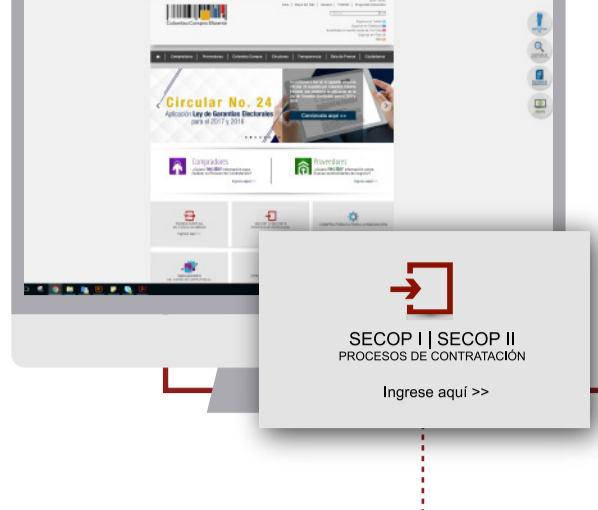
Colombia Compra Eficiente

Compradores | Proveedores | Colombia Compra | Circulares | Transparencia | Sala de Prensa | Ciudadanos

Circular No. 24
Aplicación Ley de Garantías Electorales para el 2017 y 2018

Consúltela aquí >>

Compradores

Proveedores

SECOP I | SECOP II
PROCESOS DE CONTRATACIÓN

Ingrese aquí >>